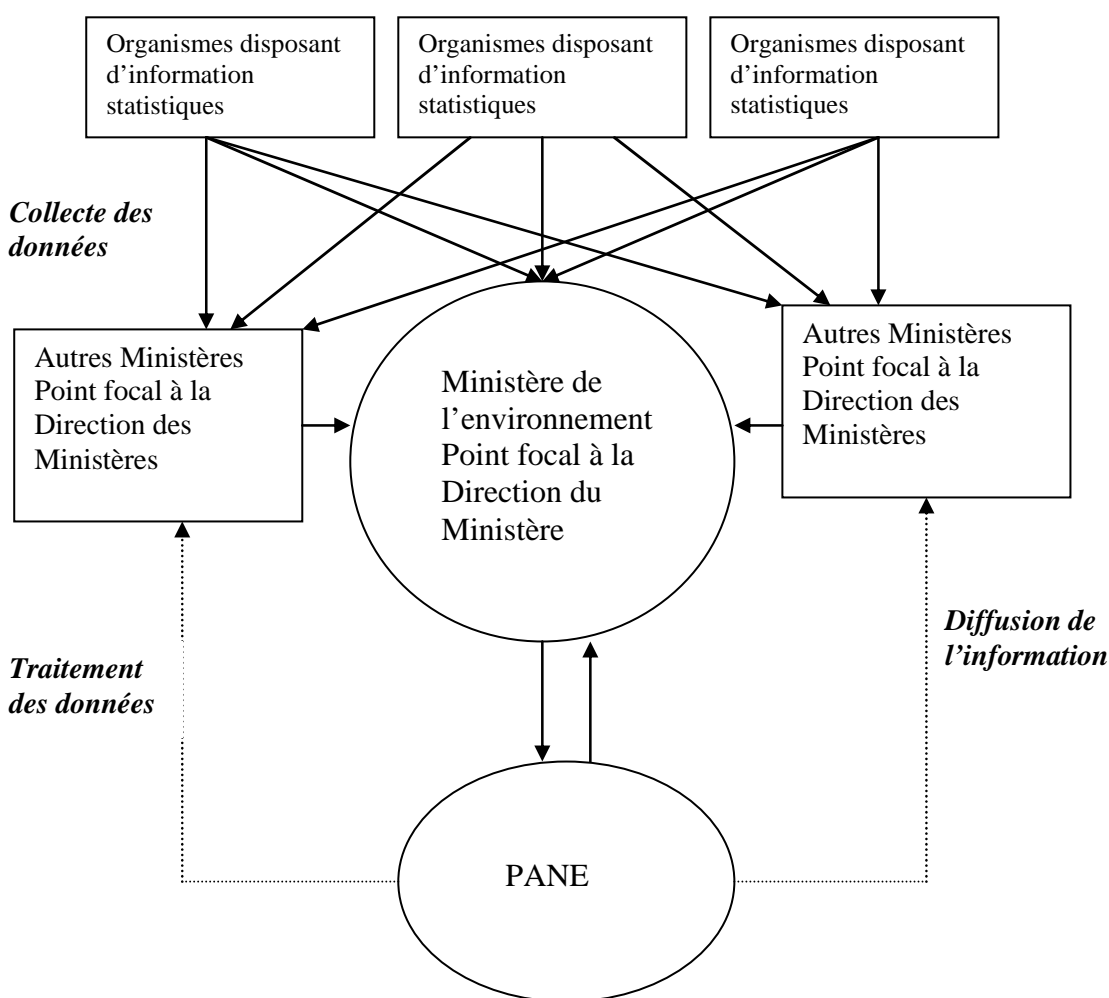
Organismes disposant d'information statistiques

Organismes disposant d'information statistiques

Organismes disposant d'information statistiques

Collecte des données

Autres Ministères Point focal à la Direction des Ministères

Ministère de l'environnement Point focal à la Direction du Ministère

Autres Ministères Point focal à la Direction des Ministères

Diffusion de l'information

Traitement des données

PANE